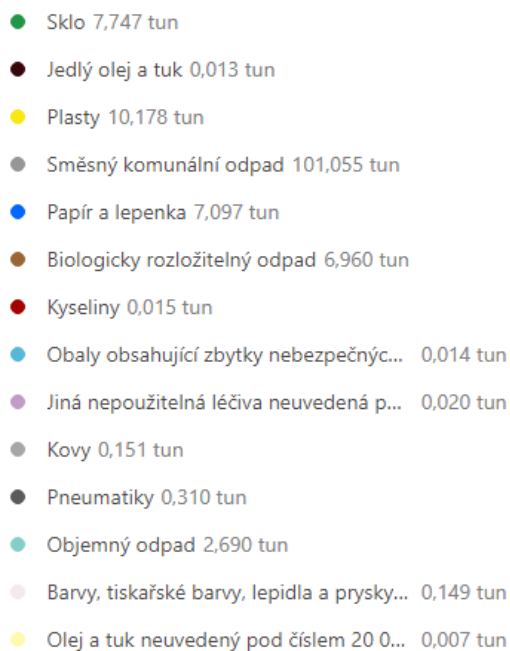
Sklo 7,747 tun

Jedlý olej a tuk 0,013 tun

Plasty 10,178 tun

Směsný komunální odpad 101,055 tun

Papír a lepenka 7,097 tun

Biologicky rozložitelný odpad 6,960 tun

Kyseliny 0,015 tun

Obaly obsahující zbytky nebezpečnýc... 0,014 tun

Jiná nepoužitelná léčiva neuvedená p... 0,020 tun

Kovy 0,151 tun

Pneumatiky 0,310 tun

Objemný odpad 2,690 tun

Barvy, tiskařské barvy, lepidla a prysky... 0,149 tun

Olej a tuk neuvedený pod číslem 20 0... 0,007 tun